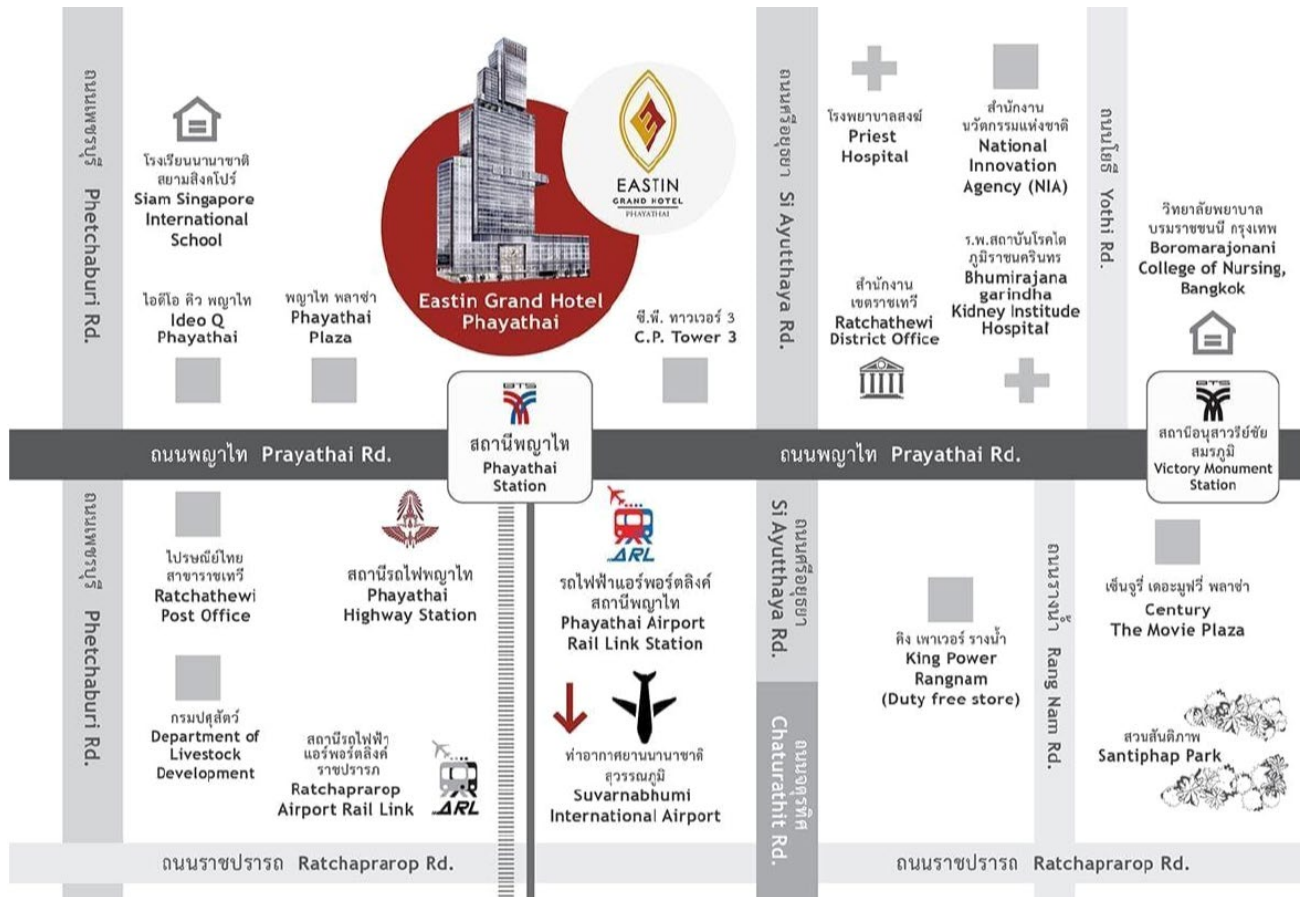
ถนนเพชรบุรี Phetchaburi Rd.

โรงเรียนนานาชาติ สยามสิงคโปร์
Siam Singapore International School

ไอดีโอ คิว พญาไท
Ideo Q Phayathai

พญาไท พลาซ่า
Phayathai Plaza

Eastin Grand Hotel Phayathai

EASTIN
GRAND HOTEL
PHAYATHAI

ซี.พี. ทาวเวอร์ 3
C.P. Tower 3

ถนนศรีอยุธยา Si Ayutthaya Rd.

โรงพยาบาลสงฆ์
Priest Hospital

สำนักงาน นวัตกรรมแห่งชาติ
National Innovation Agency (NIA)

ร.พ.สถาบันโรคไต ภูมิราชนครินทร
Bhumirajana garindha Kidney Institude Hospital

สำนักงาน เขตราชเทวี
Ratchathewi District Office

ถนนโยธี Yothi Rd.

วิทยาลัยพยาบาล บรมราชชนนี กรุงเทพ
Boromarajonani College of Nursing, Bangkok

BTS
สถานีพญาไท
Phayathai Station

ถนนพญาไท Prayathai Rd.

ถนนพญาไท Prayathai Rd.

BTS
สถานีอนุสาวรีย์ชัยสมรภูมิ
Victory Monument Station

ถนนเพชรบุรี Phetchaburi Rd.

ไปรษณีย์ไทย สาขาราชเทวี
Ratchathewi Post Office

สถานีรถไฟพญาไท
Phayathai Highway Station

ARL
รถไฟฟ้าแอร์พอร์ตลิงค์ สถานีพญาไท
Phayathai Airport Rail Link Station

ถนนศรีอยุธยา Si Ayutthaya Rd.

คิง เพาเวอร์ รางน้ำ
King Power Rangnam
(Duty free store)

ถนนรางน้ำ Rang Nam Rd.

เซ็นจูรี่ เดอะมูฟวี่ พลาซ่า
Century The Movie Plaza

กรมปศุสัตว์
Department of Livestock Development

สถานีรถไฟฟ้า แอร์พอร์ตลิงค์ ราชปรารภ
Ratchaprarop Airport Rail Link

ARL

ท่าอากาศยานนานาชาติ สุวรรณภูมิ
Suvarnabhumi International Airport

ถนนจตุรทิศ Chaturathit Rd.

สวนสันติภาพ
Santiphap Park

ถนนราชปรารภ Ratchaprarop Rd.

ถนนราชปรารภ Ratchaprarop Rd.